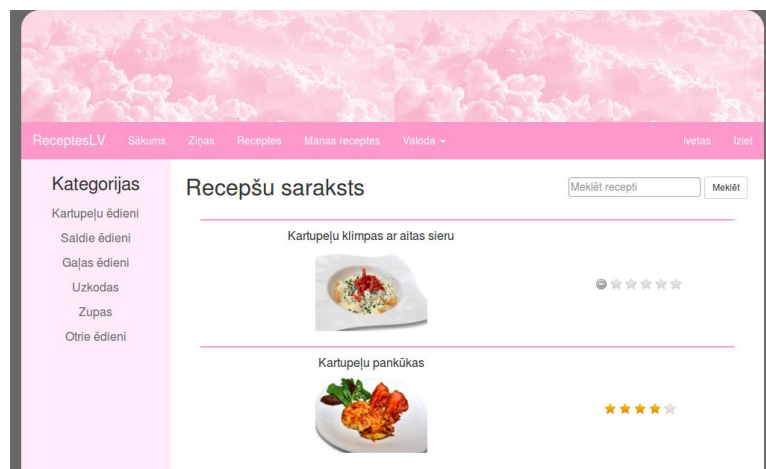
ReceptesLV Sākums Ziņas Receptes Manas receptes Valoda ▾ ivetas Iziet

Kategorijas

Kartupeļu ēdieni

Saldie ēdieni

Gaļas ēdieni

Uzkodas

Zupas

Otrie ēdieni

Recepšu saraksts

Meklēt recepti

Meklēt

Kartupeļu klimpas ar aitas sieru

Kartupeļu pankūkas